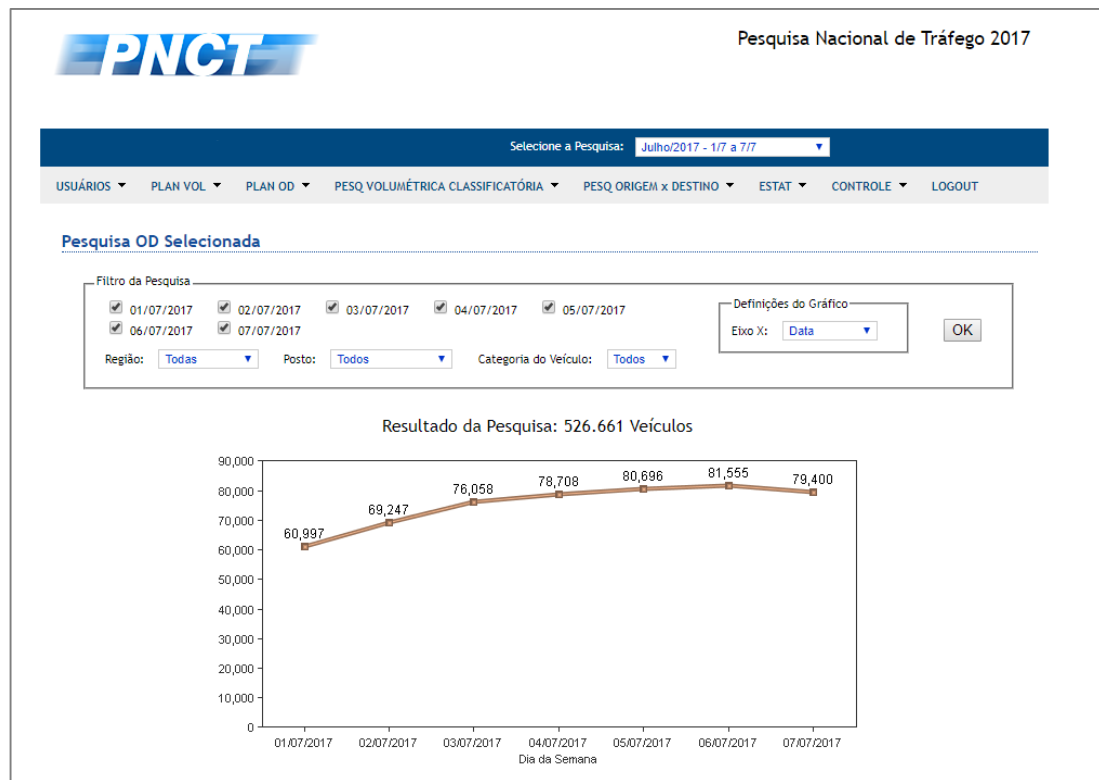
PNCT

Pesquisa Nacional de Tráfego 2017

Selecione a Pesquisa: Julho/2017 - 1/7 a 7/7

USUÁRIOS ▾ PLAN VOL ▾ PLAN OD ▾ PESQ VOLUMÉTRICA CLASSIFICATÓRIA ▾ PESQ ORIGEM x DESTINO ▾ ESTAT ▾ CONTROLE ▾ LOGOUT

Pesquisa OD Selecionada

Filtro da Pesquisa

01/07/2017 02/07/2017 03/07/2017 04/07/2017 05/07/2017
06/07/2017 07/07/2017

Região: Todas Posto: Todos Categoria do Veículo: Todos

Definições do Gráfico
Eixo X: Data

OK

Resultado da Pesquisa: 526.661 Veículos

90,000
80,000
70,000
60,000
50,000
40,000
30,000
20,000
10,000
0

60,997 69,247 76,058 78,708 80,696 81,555 79,400

01/07/2017 02/07/2017 03/07/2017 04/07/2017 05/07/2017 06/07/2017 07/07/2017
Dia da Semana